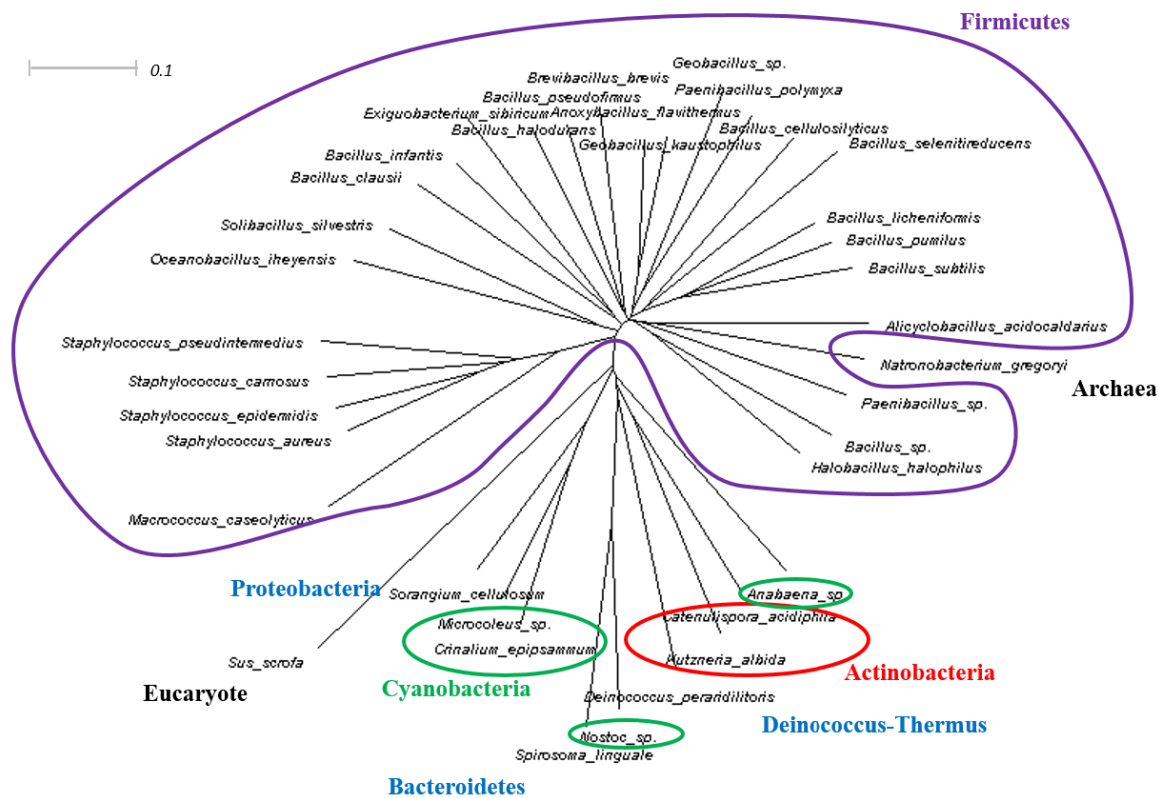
Firmicutes

0.1

Geobacillus_sp.
Brevibacillus_brevis
Paenibacillus_polymyxa
Bacillus_pseudofirmus
Anoxybacillus_flavithermus
Exiguobacterium_sibiricum
Bacillus_halodurans
Bacillus_cellulosilyticus
Geobacillus_kaustophilus
Bacillus_selenitireducens
Bacillus_infantis
Bacillus_clausii
Solibacillus_silvestris
Bacillus_licheniformis
Bacillus_pumilus
Oceanobacillus_iheyensis
Bacillus_subtilis
Alicyclobacillus_acidocaldarius
Staphylococcus_pseudintermedius
Natronobacterium_gregoryi
Staphylococcus_carnosus
Archaea
Paenibacillus_sp.
Staphylococcus_epidermidis
Staphylococcus_aureus
Bacillus_sp.
Halobacillus_halophilus
Macrococcus_caseolyticus

Proteobacteria
Sorangium_cellulosum
Anabaena_sp.
Catenulispora_acidiphila
Microcoleus_sp.
Crinalium_epipsammum
Kutzneria_albida
Actinobacteria
Sus_scrofa
Eucaryote
Cyanobacteria
Deinococcus_peraridilitoris
Deinococcus-Thermus
Nostoc_sp.
Spirosoma_linguale
Bacteroidetes